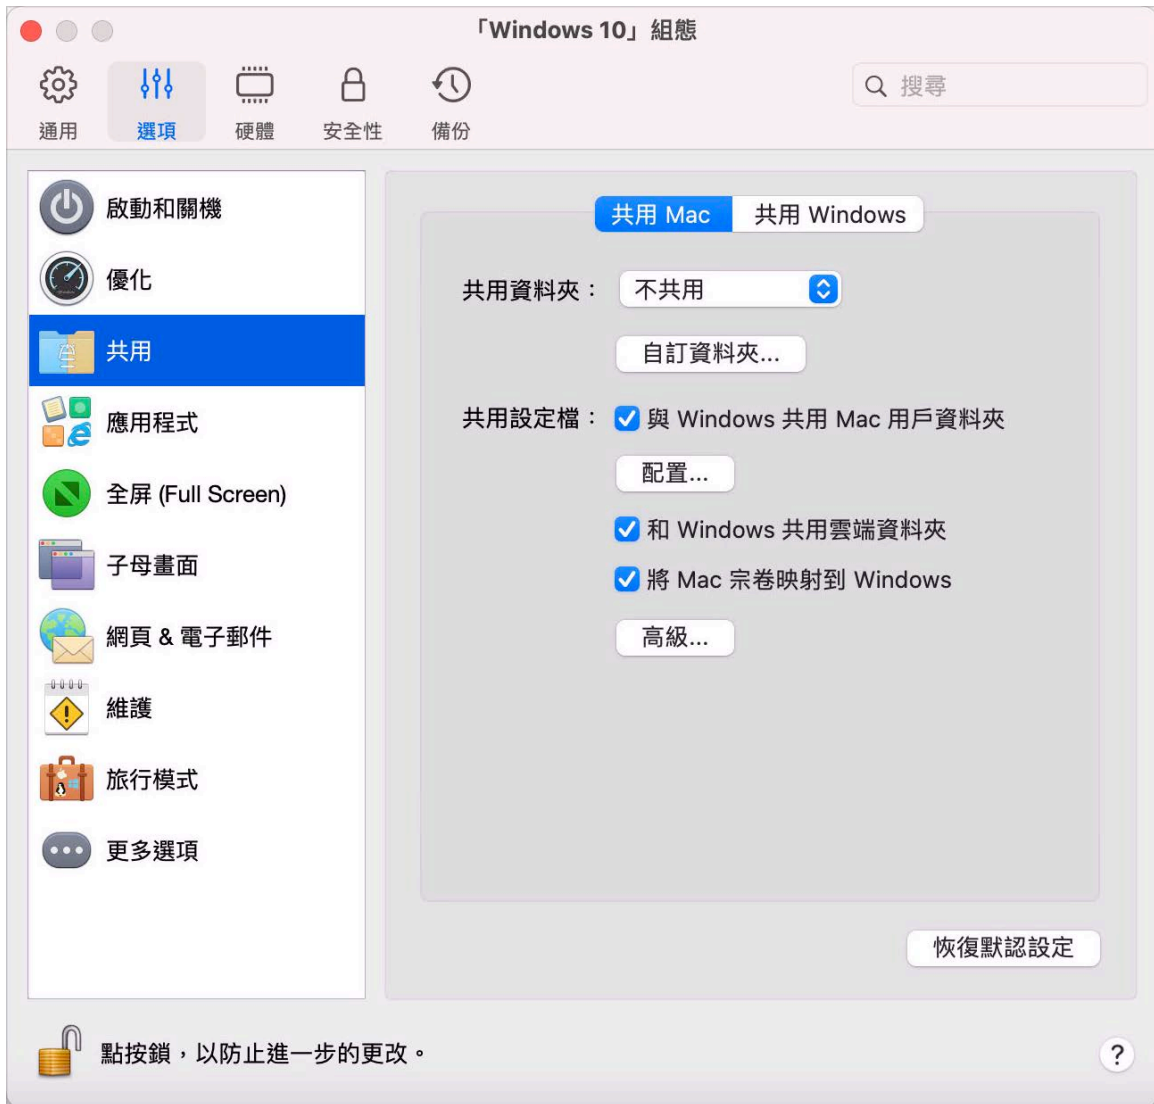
「Windows 10」組態

通用 選項 硬體 安全性 備份

搜尋

啟動和關機
優化
共用
應用程式
全屏 (Full Screen)
子母畫面
網頁 & 電子郵件
維護
旅行模式
更多選項

共用 Mac 共用 Windows

共用資料夾： 不共用

自訂資料夾...

共用設定檔： 與 Windows 共用 Mac 用戶資料夾

配置...

和 Windows 共用雲端資料夾

將 Mac 宗卷映射到 Windows

高級...

恢復默認設定

點按鎖，以防止進一步的更改。

?